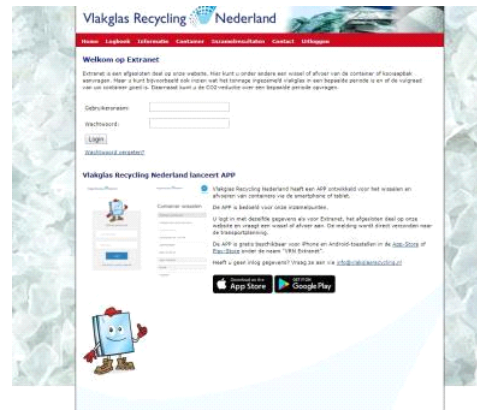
Vlakglas Recycling Nederland

Home Logboek Informatie Container Inzamelresultaten Contact Uitloggen

Welkom op Extranet

Extranet is een afgesloten deel op onze website. Hier kunt u onder andere een wissel of afvoer van de container of koolsepltak aanvragen. Maar u kunt bijvoorbeeld ook inzien wat het tonnage ingezameld vlakglas in een bepaalde periode is en of de vulgraad van uw container goed is. Daarnaast kunt u de CO2 reductie over een bepaalde periode opvragen.

Gebruikersnaam:

Wachtwoord:

Login

Wachtwoord vergeten?

Vlakglas Recycling Nederland lanceert APP

Container wisselen

Vlakglas Recycling Nederland heeft een APP ontwikkeld voor het wisselen en afvoeren van containers via de smartphone of tablet.

De APP is bedoeld voor onze inzamelpunten.

U logt in met dezelfde gegevens als voor Extranet, het afgesloten deel op onze website en vraagt een wissel of afvoer aan. De melding wordt direct verzonden naar de transportplanning.

De APP is gratis beschikbaar voor iPhone en Android-toestellen in de App-Store of Play-Store onder de naam "VRN Extranet".

Heeft u geen inlog gegevens? Vraag ze aan via info@vlakglasrecycling.nl

Download on the App Store

GET IT ON Google Play